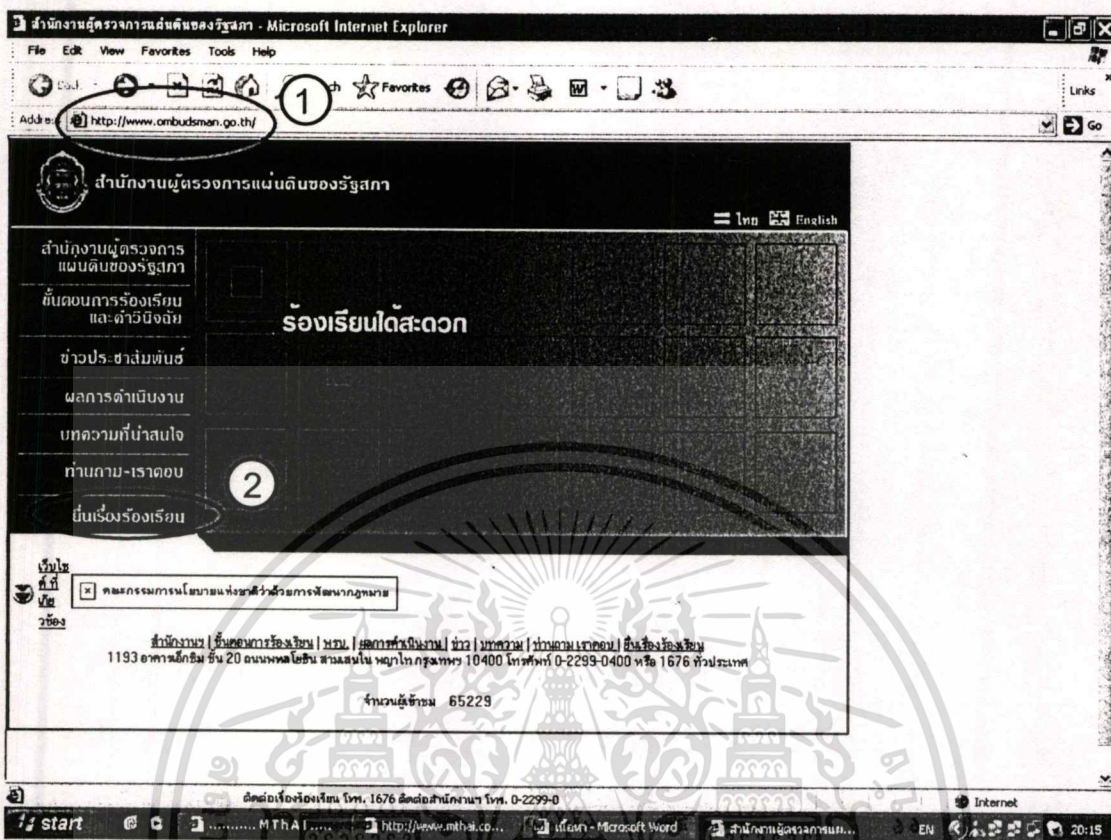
สำนักงานผู้ตรวจการแผ่นดินของรัฐสภา - Microsoft Internet Explorer

File Edit View Favorites Tools Help

Back Search Favorites

Links

Address http://www.ombudsman.go.th/ Go

①

สำนักงานผู้ตรวจการแผ่นดินของรัฐสภา

ไทย English

สำนักงานผู้ตรวจการแผ่นดินของรัฐสภา

ขั้นตอนการร้องเรียนและคำวินิจฉัย

ร้องเรียนได้สะดวก

ข่าวประชาสัมพันธ์

ผลการดำเนินงาน

บทความที่น่าสนใจ

ท่านถาม-เราตอบ

②

ยื่นเรื่องร้องเรียน

เว็บไซต์ที่เกี่ยวข้อง

คณะกรรมการนโยบายแห่งชาติว่าด้วยการพัฒนากฎหมาย

สำนักงานฯ | ขั้นตอนการร้องเรียน | ปชส. | ผลการดำเนินงาน | ข่าว | บทความ | ท่านถาม เราตอบ | ยื่นเรื่องร้องเรียน
1193 อาคารเอ็กซิม ชั้น 20 ถนนพหลโยธิน สามเสนใน พญาไท กรุงเทพฯ 10400 โทรศัพท์ 0-2299-0400 หรือ 1676 ทั่วประเทศ

จำนวนผู้เข้าชม 65229

ติดต่อเรื่องร้องเรียน โทร. 1676 ติดต่อสำนักงานฯ โทร. 0-2299-0

Internet

start ..........MThAI..... http://www.mthai.co... เนื้อหา - Microsoft Word สำนักงานผู้ตรวจการแผ... EN 20:15